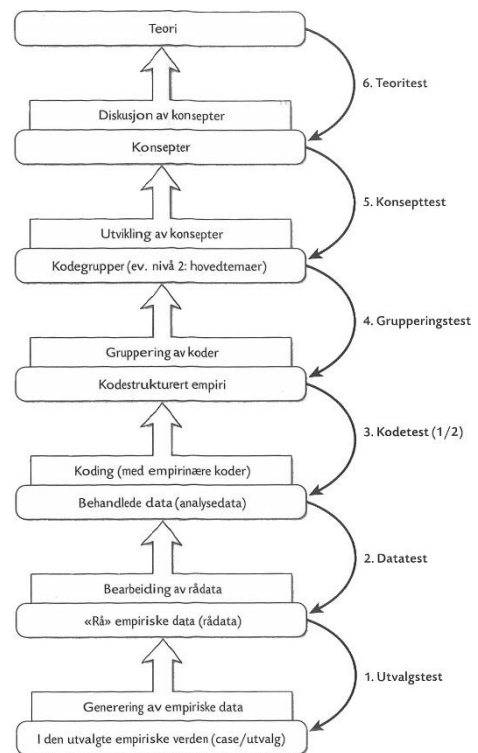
Teori

6. Teoritest

Diskusjon av konsepter

Konsepter

5. Konsepttest

Utvikling av konsepter

Kodegrupper (ev. nivå 2: hovedtemaer)

4. Grupperingstest

Gruppering av koder

Kodestrukturert empiri

3. Kodetest (1/2)

Koding (med empirinære koder)

Behandlede data (analysedata)

2. Datatest

Bearbeiding av rådata

«Rå» empiriske data (rådata)

1. Utvalgstest

Generering av empiriske data

I den utvalgte empiriske verden (case/utvalg)